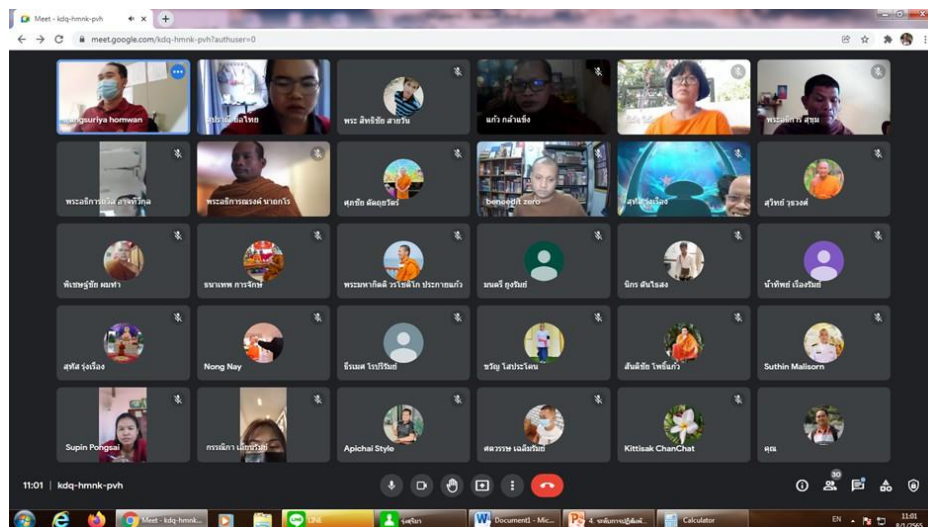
Meet - kdq-hmnk-pvh
meet.google.com/kdq-hmnk-pvh?authuser=0

angsuriya homwan
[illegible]
พระ สิทธิชัย สายวัน
แก้ว กล้าแข็ง
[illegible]
พระอธิการ สุชุม

พระอธิการ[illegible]
พระอธิการณรงค์ นาอกไร
ศุภชัย ตัดฤรวัตร์
benedict zero
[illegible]
สุวิทย์ วุรวงศ์

พิเชษฐ์ชัย ผมทำ
ธนาเทพ การจักษ์
พระมหากิตติ วรโชติโก ประกายแก้ว
มนตรี ยุงรัมย์
นิกร ตันไธสง
น้ำทิพย์ เรืองรัมย์

สุทัส รุ่งเรือง
Nong Nay
ธีรเมต โรปริรัมย์
ขวัญ โสประโคน
สันติชัย โพธิ์แก้ว
Suthin Malisorn

Supin Pongsai
กรรณิการ์ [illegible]
Apichai Style
ศตวรรษ เฉลิมรัมย์
Kittisak ChanChat
คุณ

11:01 | kdq-hmnk-pvh
30

Meet - kdq-hmnk...
LINE
ร่วมกิจกรรม
Document1 - Mic...
4. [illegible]
Calculator
EN
11:01
8/1/2565